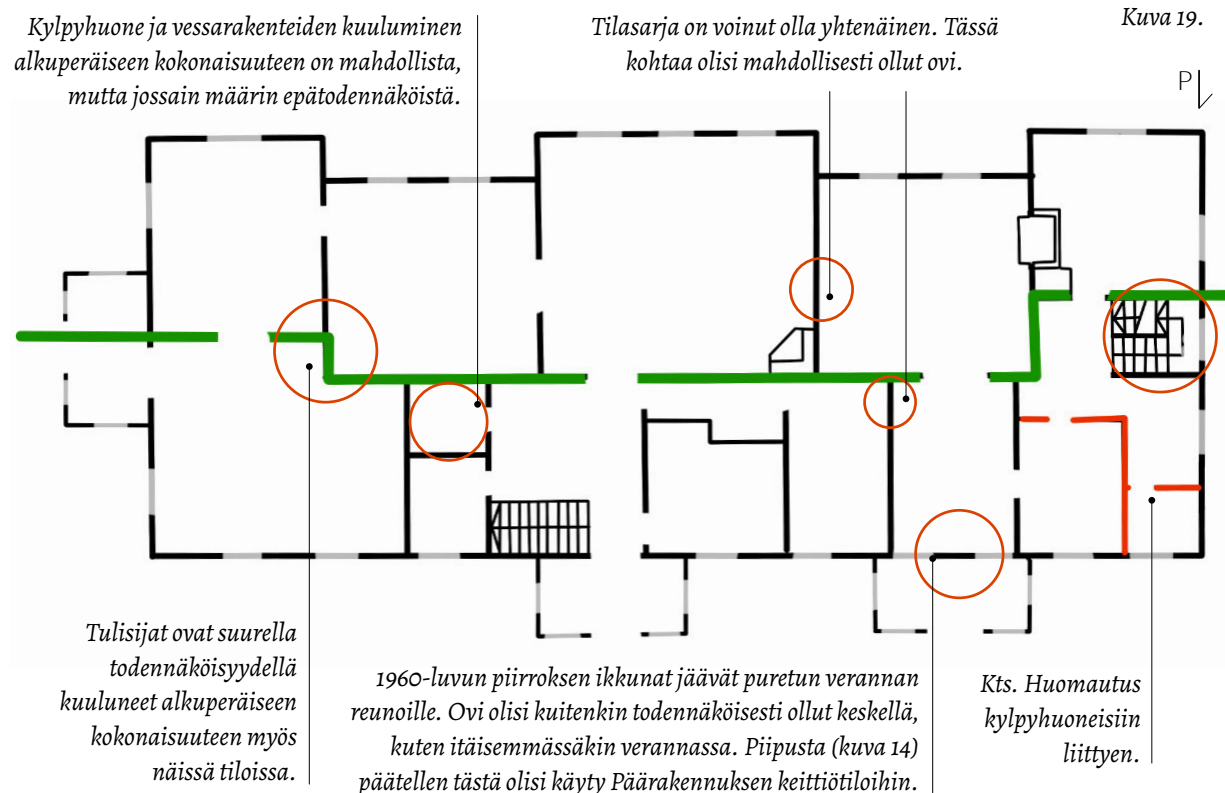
Kylpyhuone ja vessarakenteiden kuuluminen alkuperäiseen kokonaisuuteen on mahdollista, mutta jossain määrin epätodennäköistä.

Tilasarja on voinut olla yhtenäinen. Tässä kohtaa olisi mahdollisesti ollut ovi.

Kuva 19.

P

Tulisijat ovat suurella todennäköisyydellä kuuluneet alkuperäiseen kokonaisuuteen myös näissä tiloissa.

1960-luvun piirroksen ikkunat jäävät puretun verannan reunoille. Ovi olisi kuitenkin todennäköisesti ollut keskellä, kuten itäisemmässäkin verannassa. Piipusta (kuva 14) päätellen tästä olisi käyty Päärakennuksen keittiötiloihin.

Kts. Huomautus kylpyhuoneisiin liittyen.